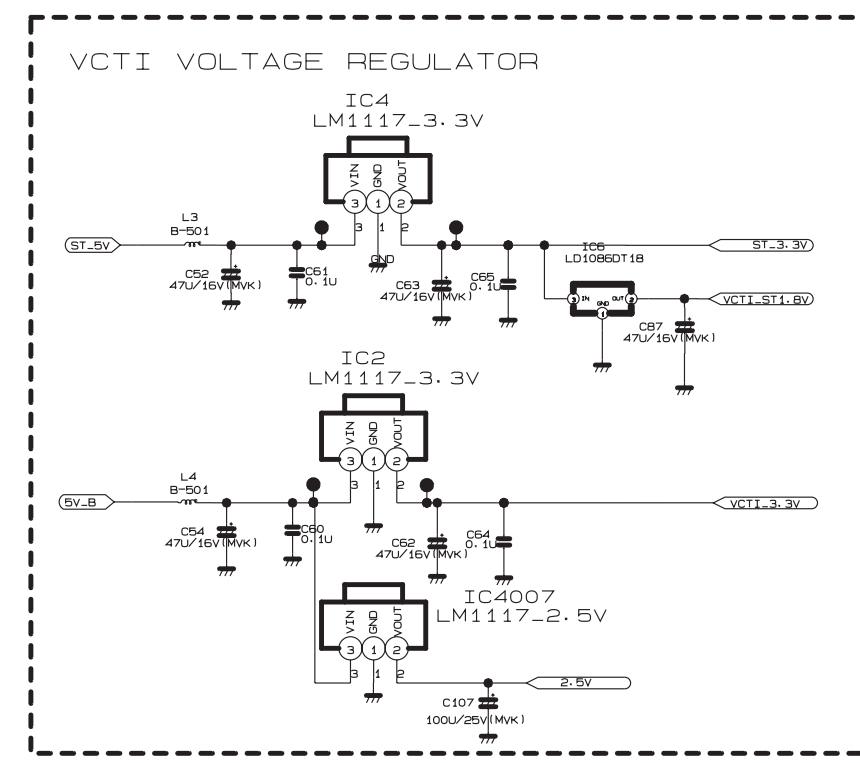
VCTI VOLTAGE REGULATOR

IC4
LM1117_3.3V

VIN GND VOUT
3 1 2

L3
B-501

ST_5V

C52
47U/16V(MVK)

C61
0.1U

3 1 2
GND

C63
47U/16V(MVK)

C65
0.1U

IC6
LD1086DT18

ST_3.3V

3 IN GND OUT 2
1

VCTI_ST1.8V

C87
47U/16V(MVK)

IC2
LM1117_3.3V

VIN GND VOUT
3 1 2

L4
B-501

5V_B

C54
47U/16V(MVK)

C60
0.1U

3 1 2

C62
47U/16V(MVK)

C64
0.1U

VCTI_3.3V

IC4007
LM1117_2.5V

VIN GND VOUT
3 1 2

3 1 2

2.5V

C107
100U/25V(MVK)